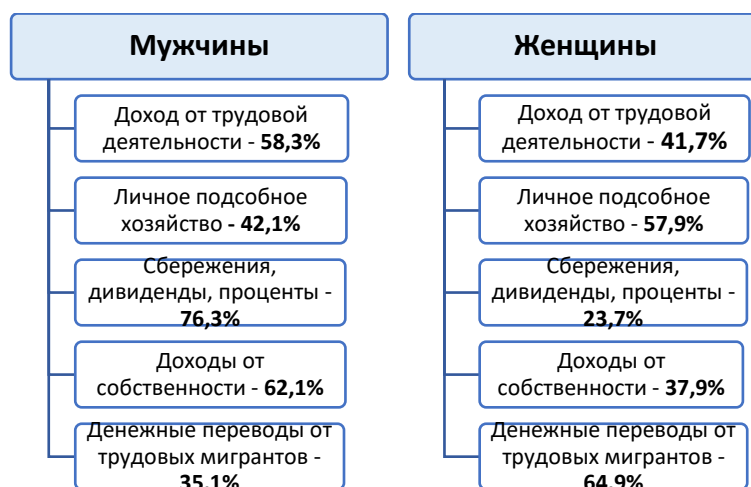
Мужчины

Доход от трудовой деятельности - 58,3%

Личное подсобное хозяйство - 42,1%

Сбережения, дивиденды, проценты - 76,3%

Доходы от собственности - 62,1%

Денежные переводы от трудовых мигрантов - 35,1%

Женщины

Доход от трудовой деятельности - 41,7%

Личное подсобное хозяйство - 57,9%

Сбережения, дивиденды, проценты - 23,7%

Доходы от собственности - 37,9%

Денежные переводы от трудовых мигрантов - 64,9%